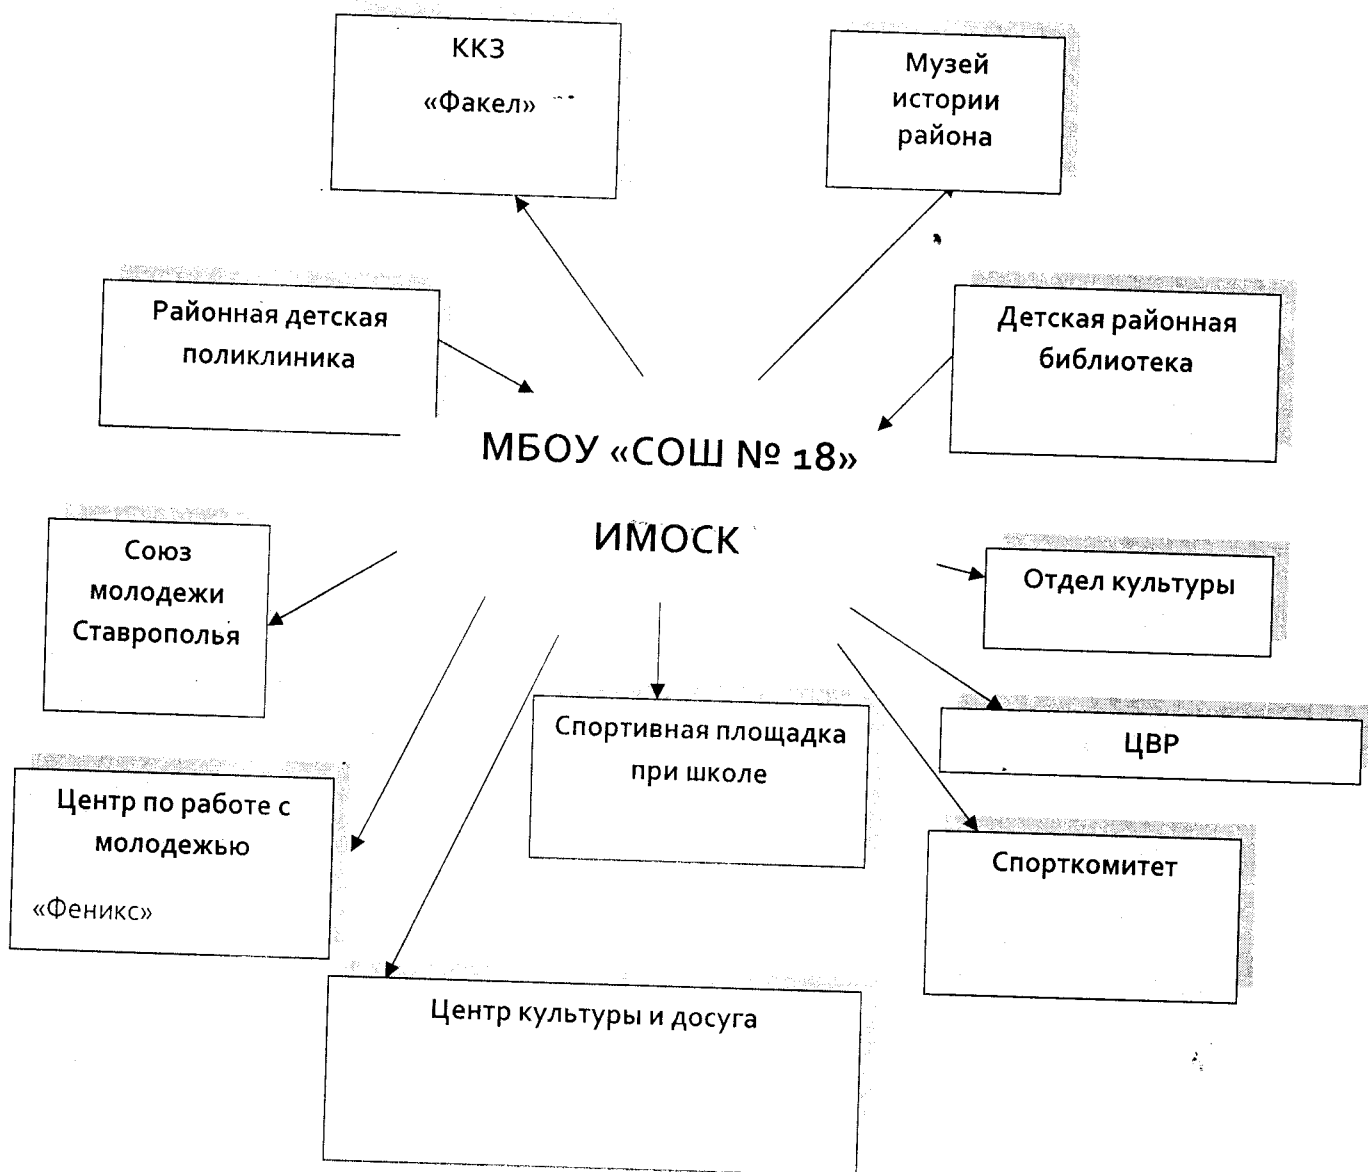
ККЗ

«Факел»

Музей истории района

Районная детская поликлиника

Детская районная библиотека

МБОУ «СОШ № 18»

ИМОСК

Союз молодежи Ставрополья

Отдел культуры

ЦВР

Спортивная площадка при школе

Центр по работе с молодежью

«Феникс»

Спорткомитет

Центр культуры и досуга